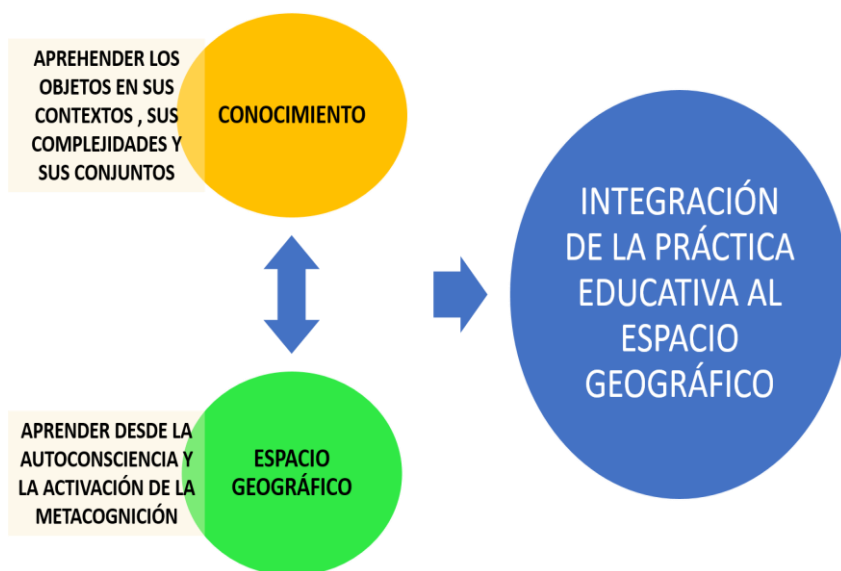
APREHENDER LOS OBJETOS EN SUS CONTEXTOS , SUS COMPLEJIDADES Y SUS CONJUNTOS

CONOCIMIENTO

INTEGRACIÓN DE LA PRÁCTICA EDUCATIVA AL ESPACIO GEOGRÁFICO

APRENDER DESDE LA AUTOCONSCIENCIA Y LA ACTIVACIÓN DE LA METACOGNICIÓN

ESPACIO GEOGRÁFICO